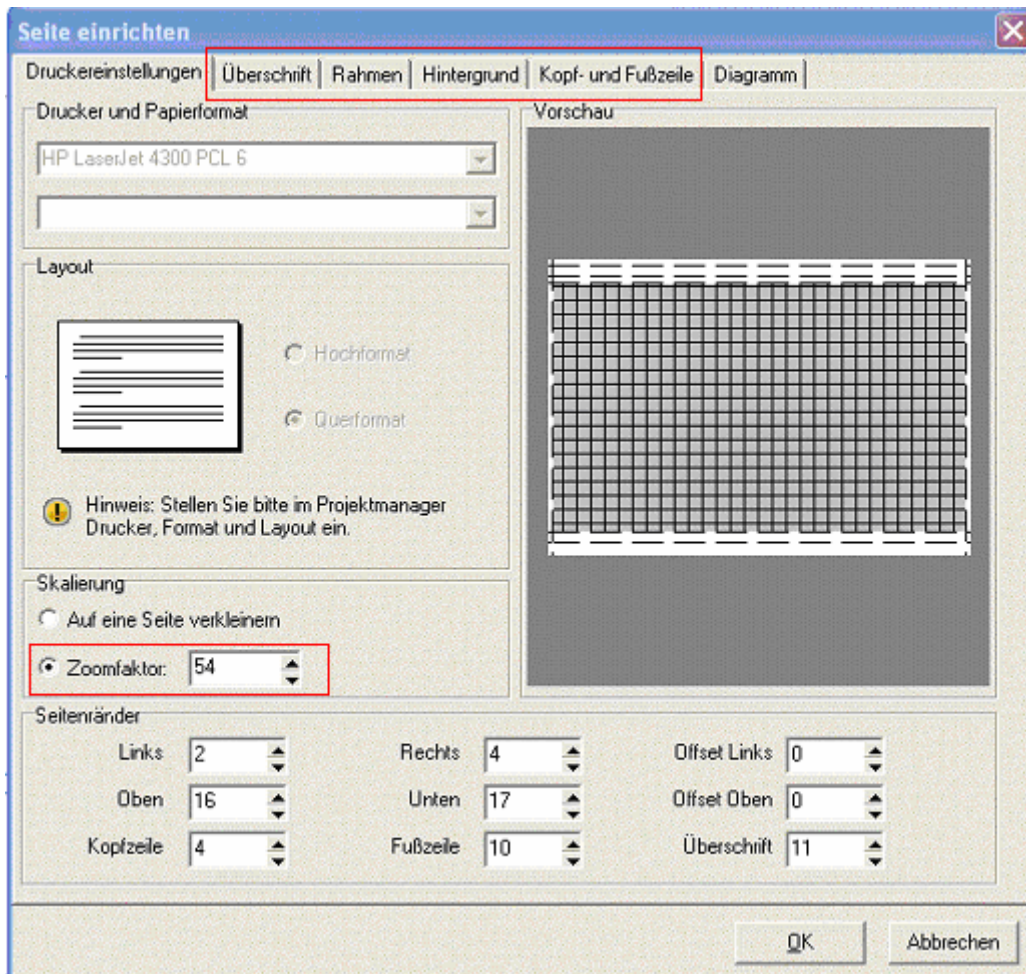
Seite einrichten

Druckereinstellungen | Überschrift | Rahmen | Hintergrund | Kopf- und Fußzeile | Diagramm

Drucker und Papierformat

HP LaserJet 4300 PCL 6

Vorschau

Layout

Hochformat

Querformat

Hinweis: Stellen Sie bitte im Projektmanager Drucker, Format und Layout ein.

Skalierung

Auf eine Seite verkleinern

Zoomfaktor: 54

Seitenränder

Links 2

Rechts 4

Offset Links 0

Oben 16

Unten 17

Offset Oben 0

Kopfzeile 4

Fußzeile 10

Überschrift 11

OK

Abbrechen